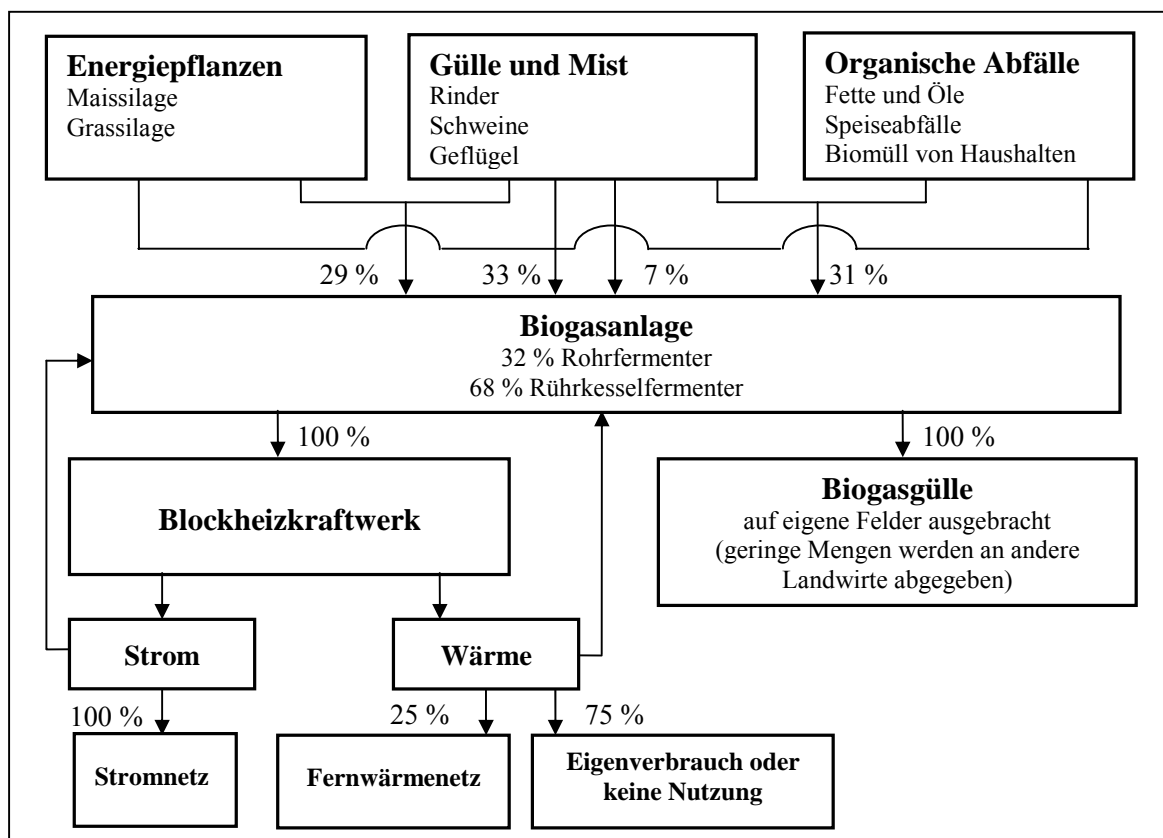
**Energiepflanzen**
Maissilage
Grassilage

**Gülle und Mist**
Rinder
Schweine
Geflügel

**Organische Abfälle**
Fette und Öle
Speiseabfälle
Biomüll von Haushalten

29 %
33 %
7 %
31 %

**Biogasanlage**
32 % Rohrfermenter
68 % Rührkesselfermenter

100 %
100 %

**Blockheizkraftwerk**

**Biogasgülle**
auf eigene Felder ausgebracht (geringe Mengen werden an andere Landwirte abgegeben)

**Strom**

**Wärme**

100 %
25 %
75 %

**Stromnetz**

**Fernwärmenetz**

**Eigenverbrauch oder keine Nutzung**